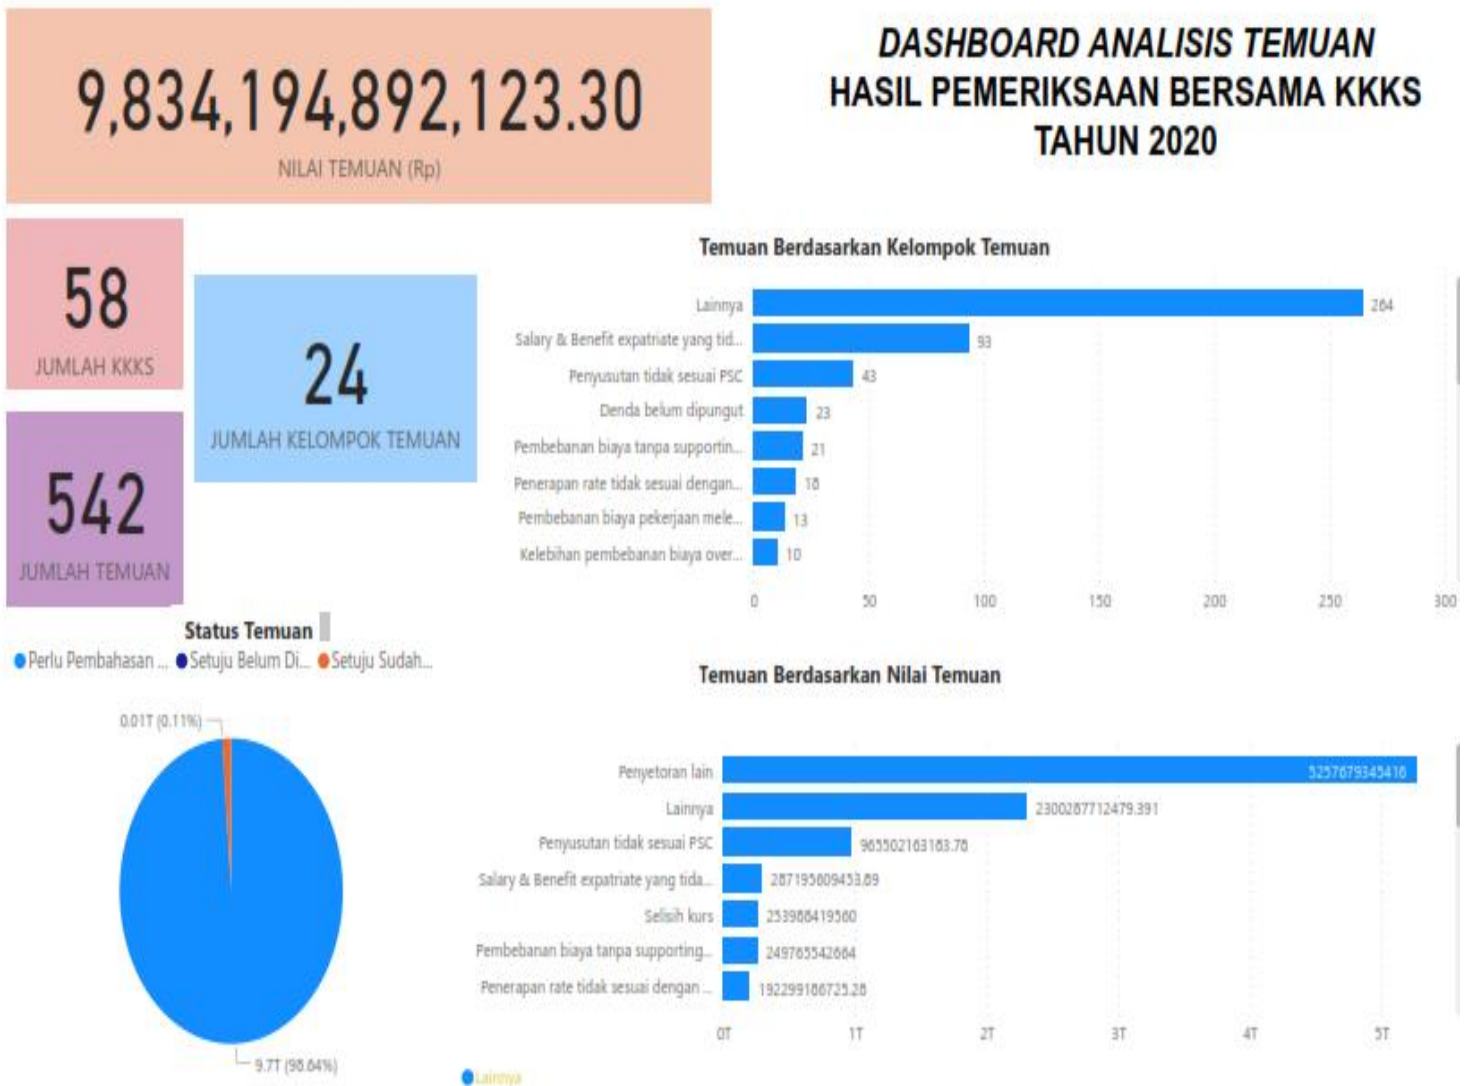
9,834,194,892,123.30
NILAI TEMUAN (Rp)

DASHBOARD ANALISIS TEMUAN
HASIL PEMERIKSAAN BERSAMA KKKS
TAHUN 2020

58
JUMLAH KKKS

24
JUMLAH KELOMPOK TEMUAN

542
JUMLAH TEMUAN

Temuan Berdasarkan Kelompok Temuan

| Kelompok | Jumlah |
|---|---|
| Lainnya | 264 |
| Salary & Benefit expatriate yang tid... | 93 |
| Penyusutan tidak sesuai PSC | 43 |
| Denda belum dipungut | 23 |
| Pembebanan biaya tanpa supportin... | 21 |
| Penerapan rate tidak sesuai dengan... | 18 |
| Pembebanan biaya pekerjaan mele... | 13 |
| Kelebihan pembebanan biaya over... | 10 |

0 50 100 150 200 250 300

Status Temuan
Perlu Pembahasan ... Setuju Belum Di... Setuju Sudah...

0.01T (0.11%)
9.7T (98.64%)

Temuan Berdasarkan Nilai Temuan

| Kelompok | Nilai |
|---|---|
| Penyetoran lain | 5257679345416 |
| Lainnya | 2300287712479.391 |
| Penyusutan tidak sesuai PSC | 965502163183.78 |
| Salary & Benefit expatriate yang tida... | 287195809453.89 |
| Selisih kurs | 253988419560 |
| Pembebanan biaya tanpa supporting... | 249765542664 |
| Penerapan rate tidak sesuai dengan ... | 192299186725.28 |

0T 1T 2T 3T 4T 5T

Lainnya